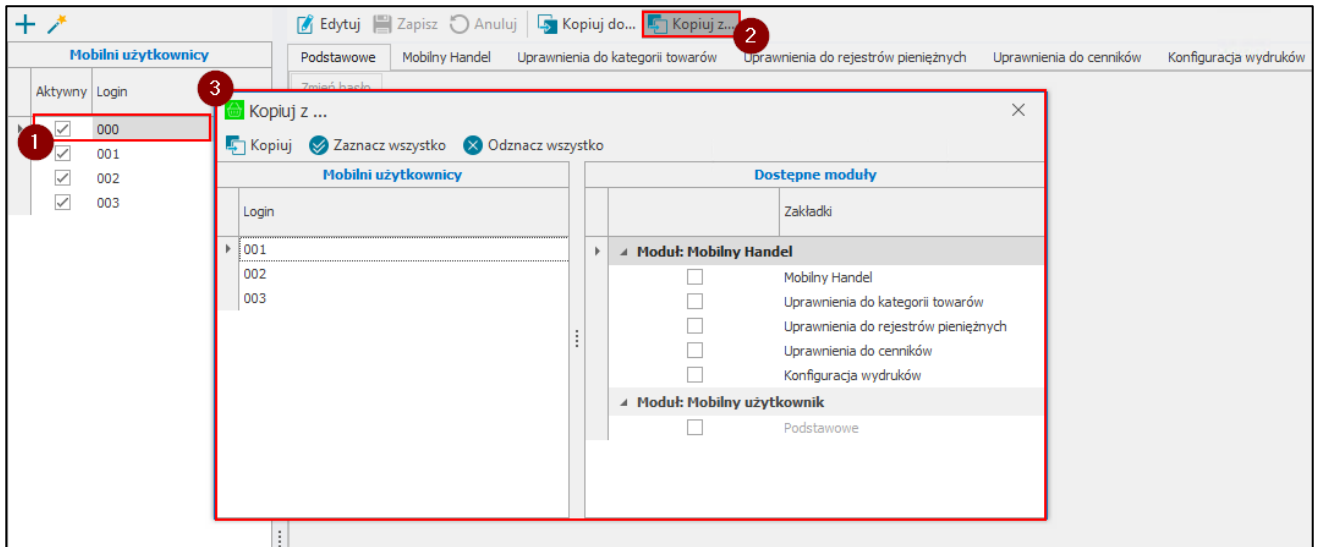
Mobilni użytkownicy

| Aktywny | Login |
|---|---|
| ☑ | 000 |
| ☑ | 001 |
| ☑ | 002 |
| ☑ | 003 |

1

Edytuj Zapisz Anuluj Kopiuj do... Kopiuj z...

2

Podstawowe Mobilny Handel Uprawnienia do kategorii towarów Uprawnienia do rejestrów pieniężnych Uprawnienia do cenników Konfiguracja wydruków

Zmień hasło

3

Kopiuj z ...

Kopiuj Zaznacz wszystko Odznacz wszystko

Mobilni użytkownicy

| Login |
|---|
| 001 |
| 002 |
| 003 |

Dostępne moduły

Zakładki

Moduł: Mobilny Handel
Mobilny Handel
Uprawnienia do kategorii towarów
Uprawnienia do rejestrów pieniężnych
Uprawnienia do cenników
Konfiguracja wydruków

Moduł: Mobilny użytkownik
Podstawowe